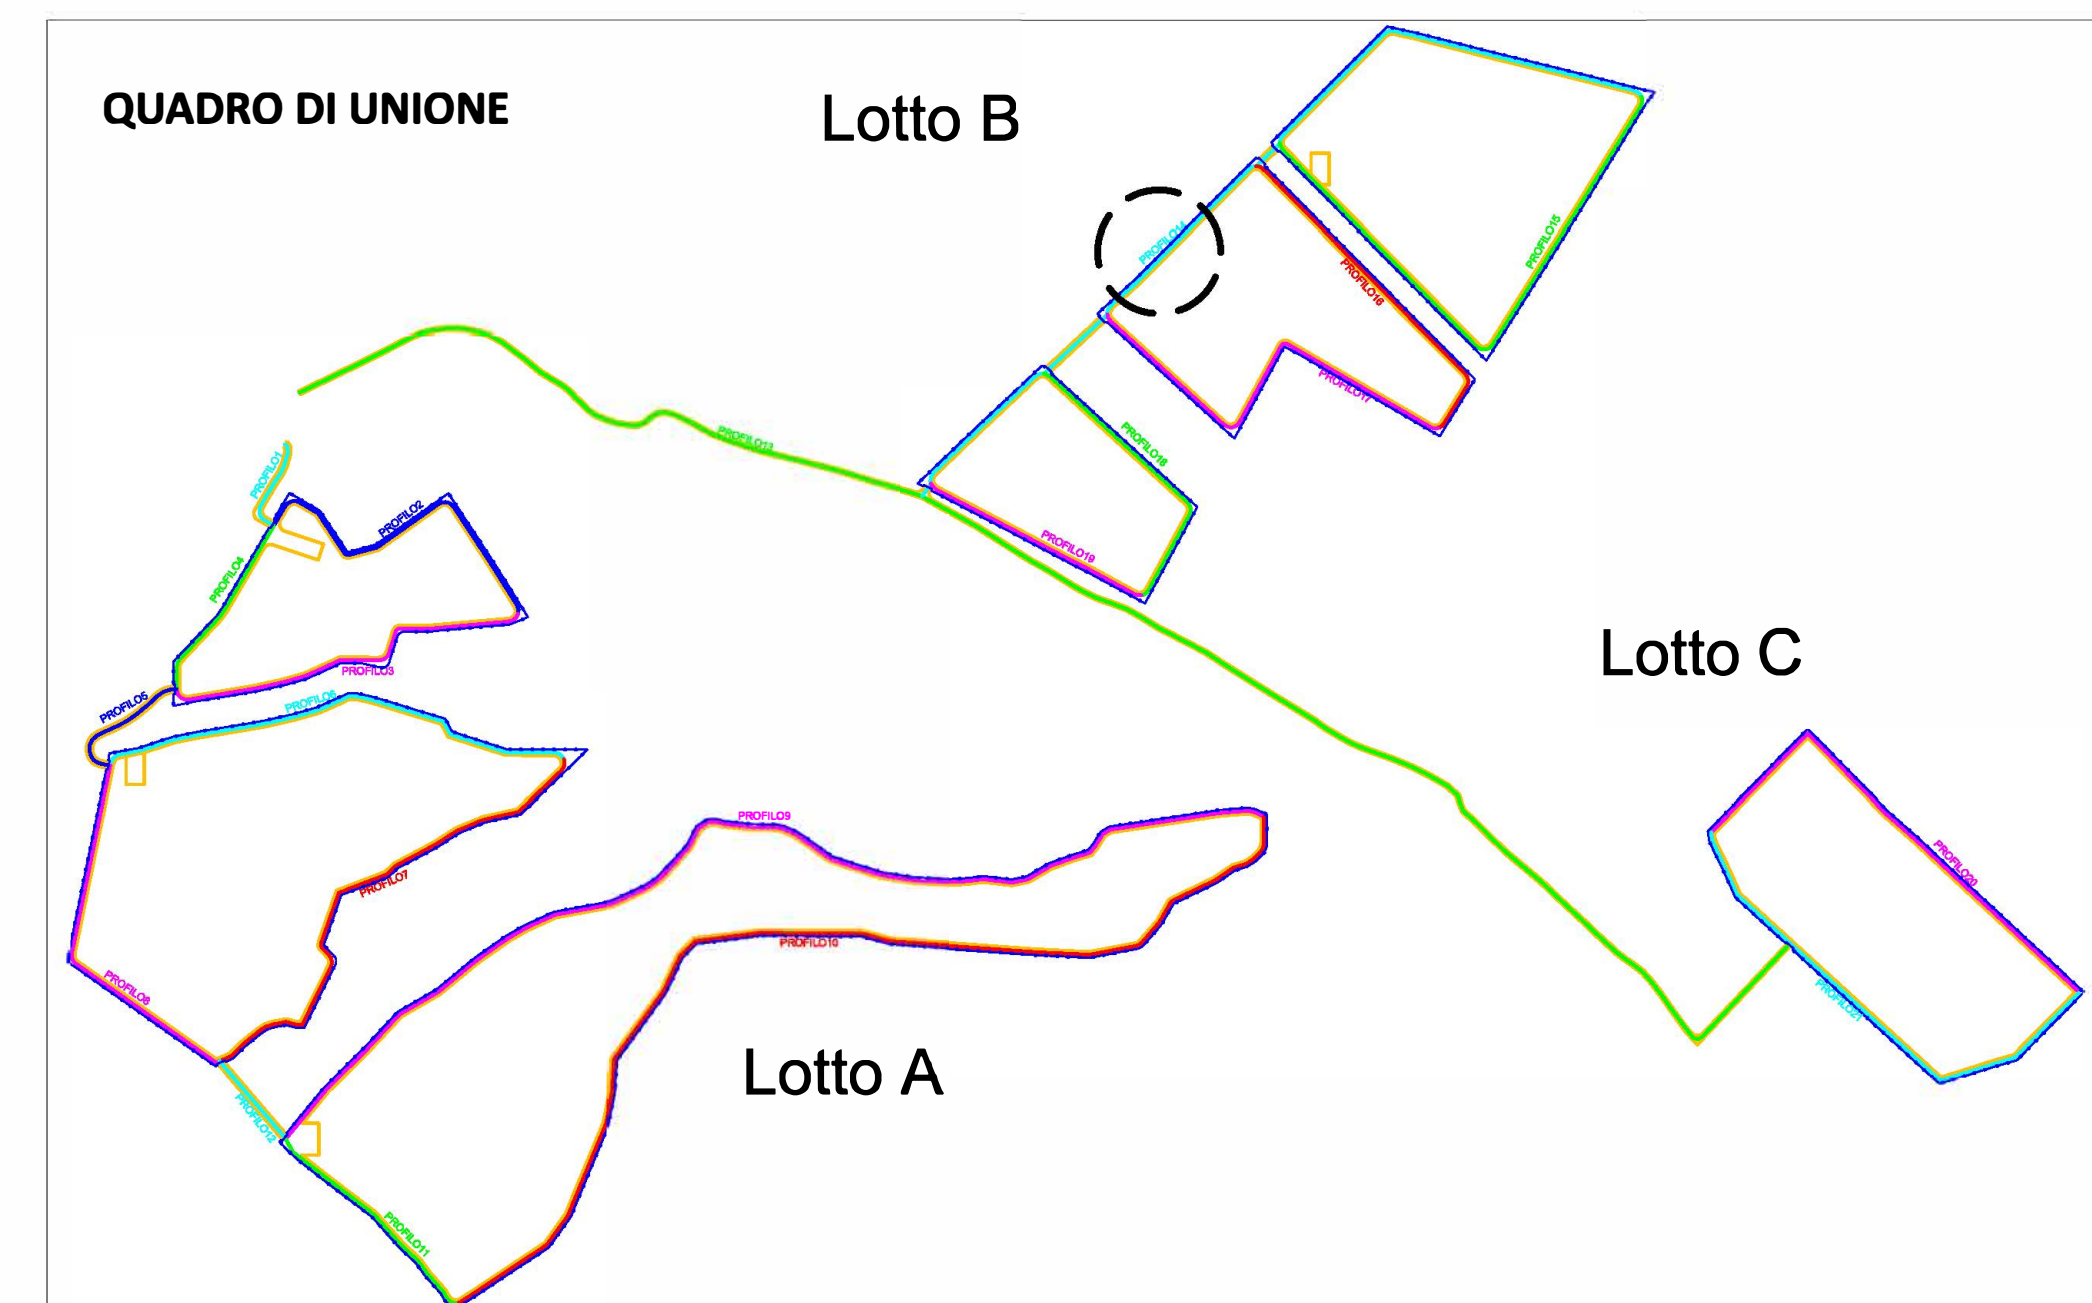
QUADRO DI UNIONE

Lotto B

PROFILO14

PROFILO15

PROFILO16

PROFILO17

PROFILO13

PROFILO18

PROFILO19

PROFILO1

PROFILO2

PROFILO4

PROFILO3

PROFILO5

PROFILO6

Lotto C

PROFILO9

PROFILO7

PROFILO10

PROFILO20

PROFILO8

PROFILO21

Lotto A

PROFILO12

PROFILO11